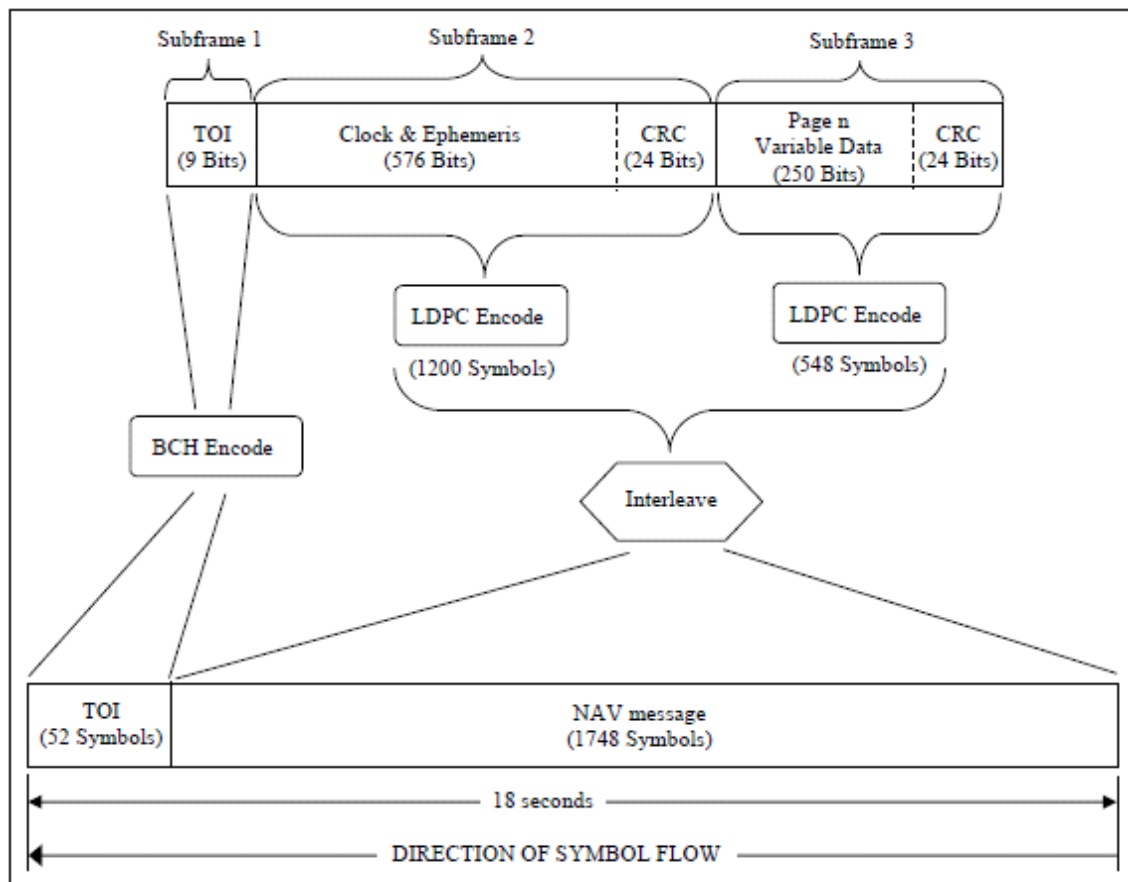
Subframe 1
Subframe 2
Subframe 3

TOI
(9 Bits)

Clock & Ephemeris
(576 Bits)

CRC
(24 Bits)

Page n
Variable Data
(250 Bits)

CRC
(24 Bits)

LDPC Encode
(1200 Symbols)

LDPC Encode
(548 Symbols)

BCH Encode

Interleave

TOI
(52 Symbols)

NAV message
(1748 Symbols)

18 seconds

DIRECTION OF SYMBOL FLOW